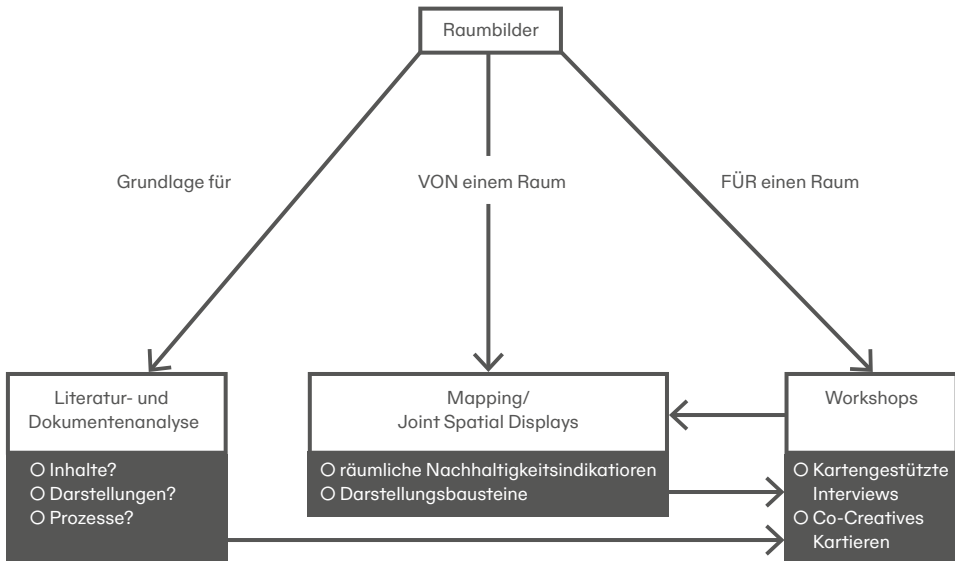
Raumbilder

Grundlage für

VON einem Raum

FÜR einen Raum

Literatur- und Dokumentenanalyse

O Inhalte?
O Darstellungen?
O Prozesse?

Mapping/
Joint Spatial Displays

O räumliche Nachhaltigkeitsindikatoren
O Darstellungsbausteine

Workshops

O Kartengestützte Interviews
O Co-Creatives Kartieren